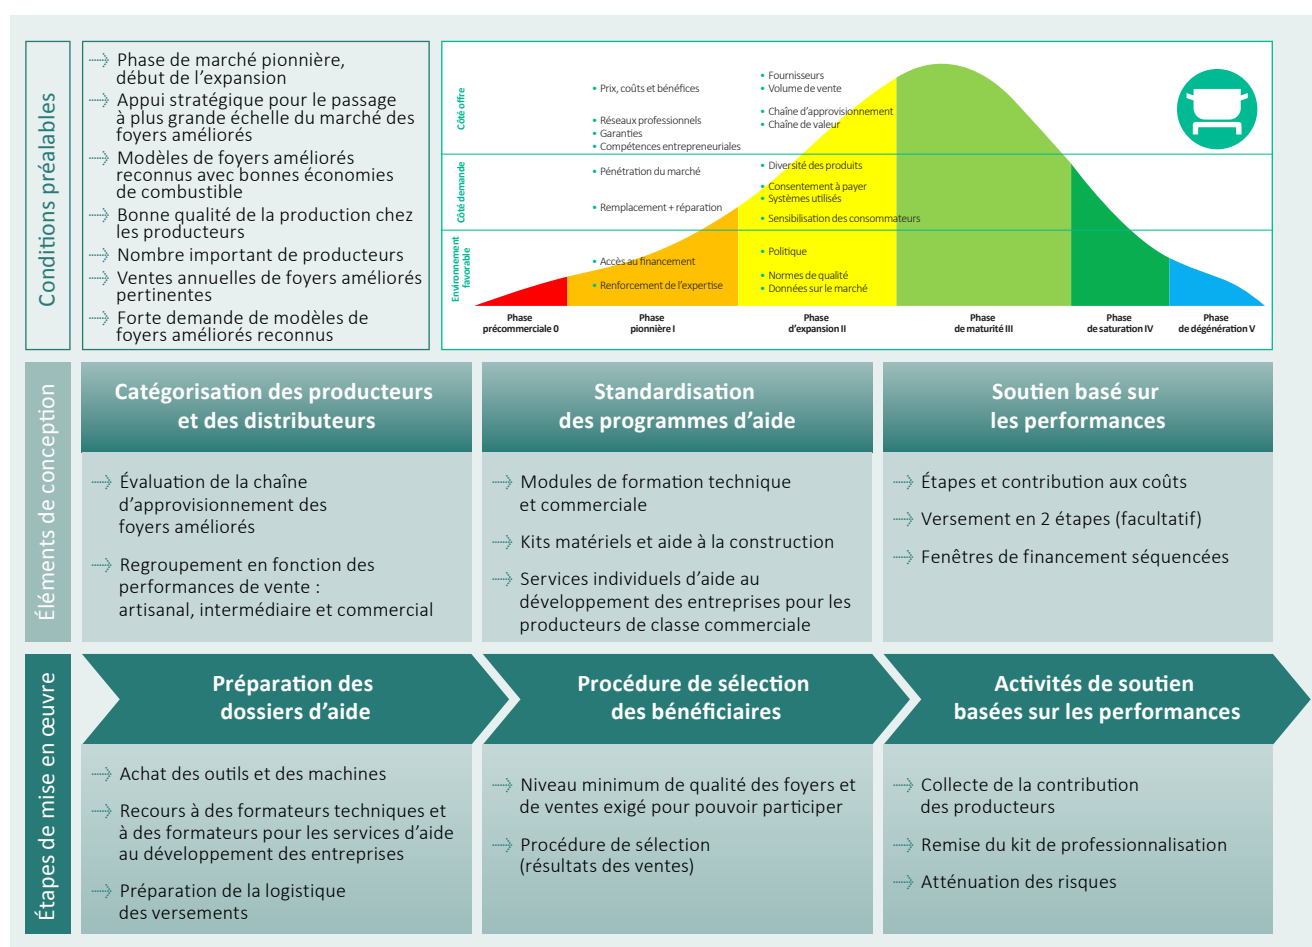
Conditions préalables

Phase de marché pionnière, début de l'expansion

Appui stratégique pour le passage à plus grande échelle du marché des foyers améliorés

Modèles de foyers améliorés reconnus avec bonnes économies de combustible

Bonne qualité de la production chez les producteurs

Nombre important de producteurs

Ventes annuelles de foyers améliorés pertinentes

Forte demande de modèles de foyers améliorés reconnus

Côté offre

• Prix, coûts et bénéfices
• Réseaux professionnels
• Garanties
• Compétences entrepreneuriales

• Fournisseurs
• Volume de vente
• Chaîne d'approvisionnement
• Chaîne de valeur

Côté demande

• Pénétration du marché
• Remplacement + réparation

• Diversité des produits
• Consentement à payer
• Systèmes utilisés
• Sensibilisation des consommateurs

Environnement favorable

• Accès au financement
• Renforcement de l'expertise

• Politique
• Normes de qualité
• Données sur le marché

Phase précommerciale 0 | Phase pionnière I | Phase d'expansion II | Phase de maturité III | Phase de saturation IV | Phase de dégénération V

Éléments de conception

Catégorisation des producteurs et des distributeurs

Évaluation de la chaîne d'approvisionnement des foyers améliorés

Regroupement en fonction des performances de vente : artisanal, intermédiaire et commercial

Standardisation des programmes d'aide

Modules de formation technique et commerciale

Kits matériels et aide à la construction

Services individuels d'aide au développement des entreprises pour les producteurs de classe commerciale

Soutien basé sur les performances

Étapes et contribution aux coûts

Versement en 2 étapes (facultatif)

Fenêtres de financement séquencées

Étapes de mise en œuvre

Préparation des dossiers d'aide

Achat des outils et des machines

Recours à des formateurs techniques et à des formateurs pour les services d'aide au développement des entreprises

Préparation de la logistique des versements

Procédure de sélection des bénéficiaires

Niveau minimum de qualité des foyers et de ventes exigé pour pouvoir participer

Procédure de sélection (résultats des ventes)

Activités de soutien basées sur les performances

Collecte de la contribution des producteurs

Remise du kit de professionnalisation

Atténuation des risques